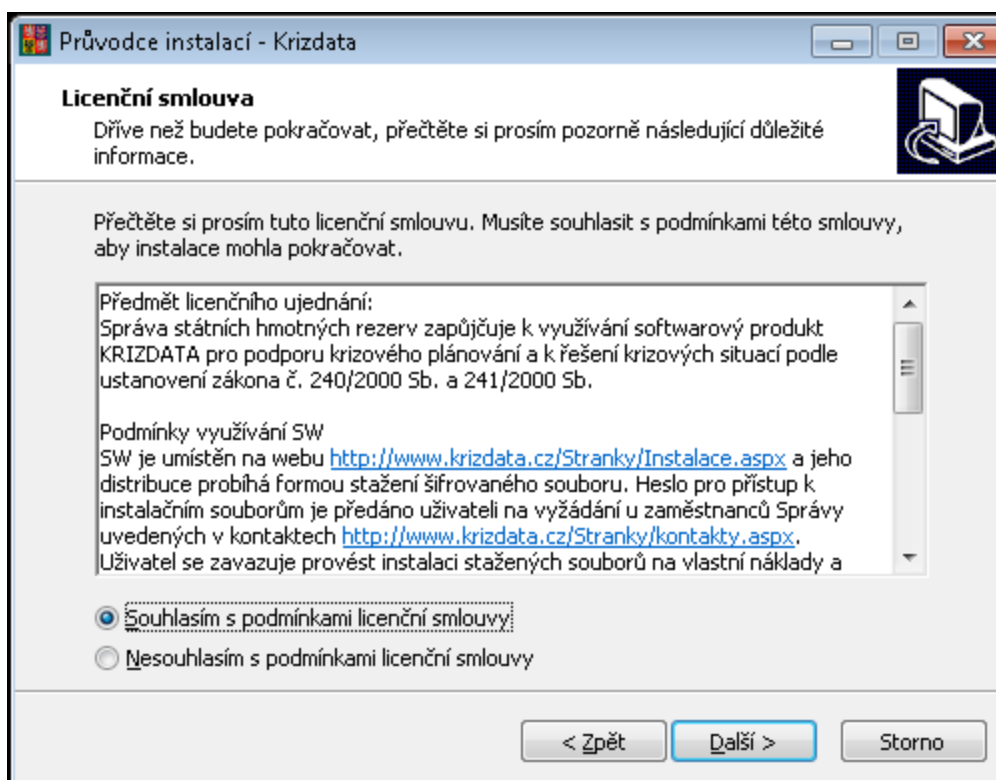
Průvodce instalací - Krizdata

Licenční smlouva

Dříve než budete pokračovat, přečtěte si prosím pozorně následující důležité informace.

Přečtěte si prosím tuto licenční smlouvu. Musíte souhlasit s podmínkami této smlouvy, aby instalace mohla pokračovat.

Předmět licenčního ujednání:
Správa státních hmotných rezerv zapůjčuje k využívání softwarový produkt KRIZDATA pro podporu krizového plánování a k řešení krizových situací podle ustanovení zákona č. 240/2000 Sb. a 241/2000 Sb.

Podmínky využívání SW
SW je umístěn na webu http://www.krizdata.cz/Stranky/Instalace.aspx a jeho distribuce probíhá formou stažení šifrovaného souboru. Heslo pro přístup k instalačním souborům je předáno uživateli na vyžádání u zaměstnanců Správy uvedených v kontaktech http://www.krizdata.cz/Stranky/kontakty.aspx.
Uživatel se zavazuje provést instalaci stažených souborů na vlastní náklady a

Souhlasím s podmínkami licenční smlouvy

Nesouhlasím s podmínkami licenční smlouvy

< Zpět
Další >
Storno